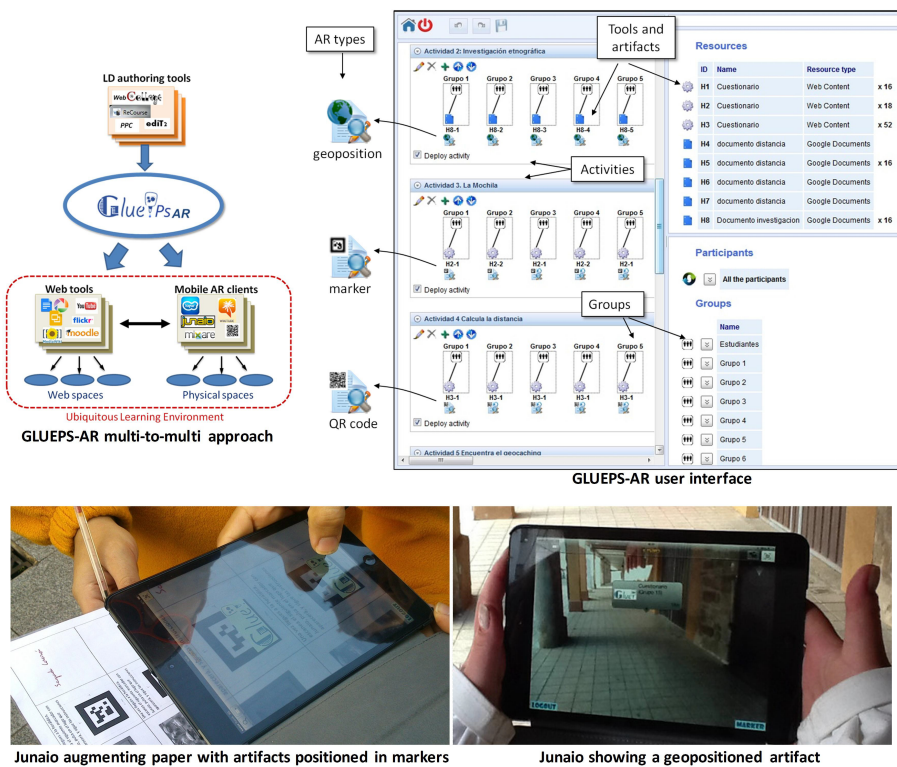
LD authoring tools

WebCollage

ReCourse

PPC

ediT2

GluePsAR

Web tools

YouTube

flickr

moodle

Mobile AR clients

junaio

mixare

Web spaces

Physical spaces

Ubiquitous Learning Environment

GLUEPS-AR multi-to-multi approach

AR types

geoposition

marker

QR code

Tools and artifacts

Activities

Groups

Actividad 2: Investigación etnográfica

| Grupo 1 | Grupo 2 | Grupo 3 | Grupo 4 | Grupo 5 |
|---|---|---|---|---|
| H8-1 | H8-2 | H8-3 | H8-4 | H8-5 |

Deploy activity

Actividad 3. La Mochila

| Grupo 1 | Grupo 2 | Grupo 3 | Grupo 4 | Grupo 5 |
|---|---|---|---|---|
| H2-1 | H2-1 | H2-1 | H2-1 | H2-1 |

Deploy activity

Actividad 4 Calcula la distancia

| Grupo 1 | Grupo 2 | Grupo 3 | Grupo 4 | Grupo 5 |
|---|---|---|---|---|
| H3-1 | H3-1 | H3-1 | H3-1 | H3-1 |

Deploy activity

Actividad 5 Encuentra el geocaching

Resources

| ID | Name | Resource type | |
|---|---|---|---|
| H1 | Cuestionario | Web Content | x 16 |
| H2 | Cuestionario | Web Content | x 18 |
| H3 | Cuestionario | Web Content | x 52 |
| H4 | documento distancia | Google Documents | |
| H5 | documento distancia | Google Documents | x 16 |
| H6 | documento distancia | Google Documents | |
| H7 | documento distancia | Google Documents | |
| H8 | Documento investigacion | Google Documents | x 16 |

Participants

All the participants

Groups

Name

Estudiantes

Grupo 1

Grupo 2

Grupo 3

Grupo 4

Grupo 5

Grupo 6

GLUEPS-AR user interface

Cuestionario

LOCKOUT

MARKER

Junaio augmenting paper with artifacts positioned in markers

Junaio showing a geopositioned artifact